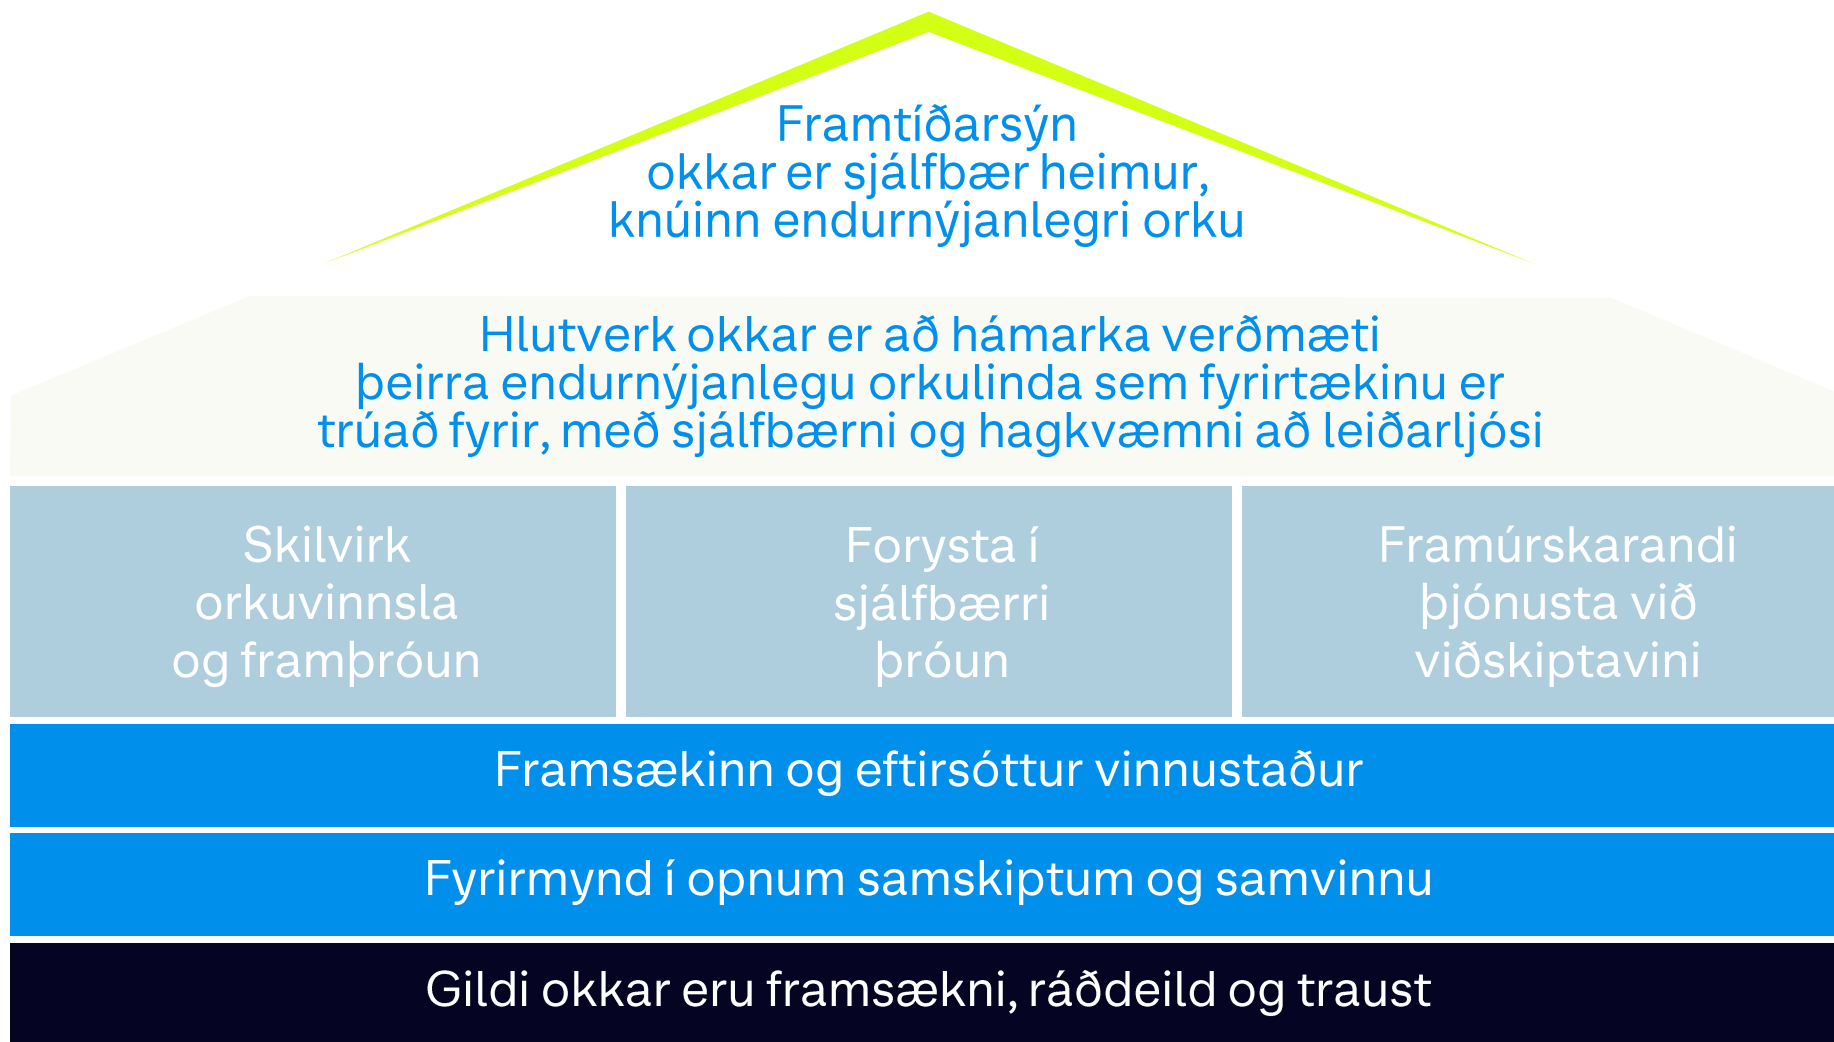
Framtíðarsýn okkar er sjálfbær heimur, knúinn endurnýjanlegri orku

Hlutverk okkar er að hámarka verðmæti þeirra endurnýjanlegu orkulinda sem fyrirtækinu er trúað fyrir, með sjálfbærni og hagkvæmni að leiðarljósi

Skilvirk orkuvinnsla og framþróun

Forysta í sjálfbærri þróun

Framúrskarandi þjónusta við viðskiptavini

Framsækinn og eftirsóttur vinnustaður

Fyrirmynd í opnum samskiptum og samvinnu

Gildi okkar eru framsækni, ráðdeild og traust